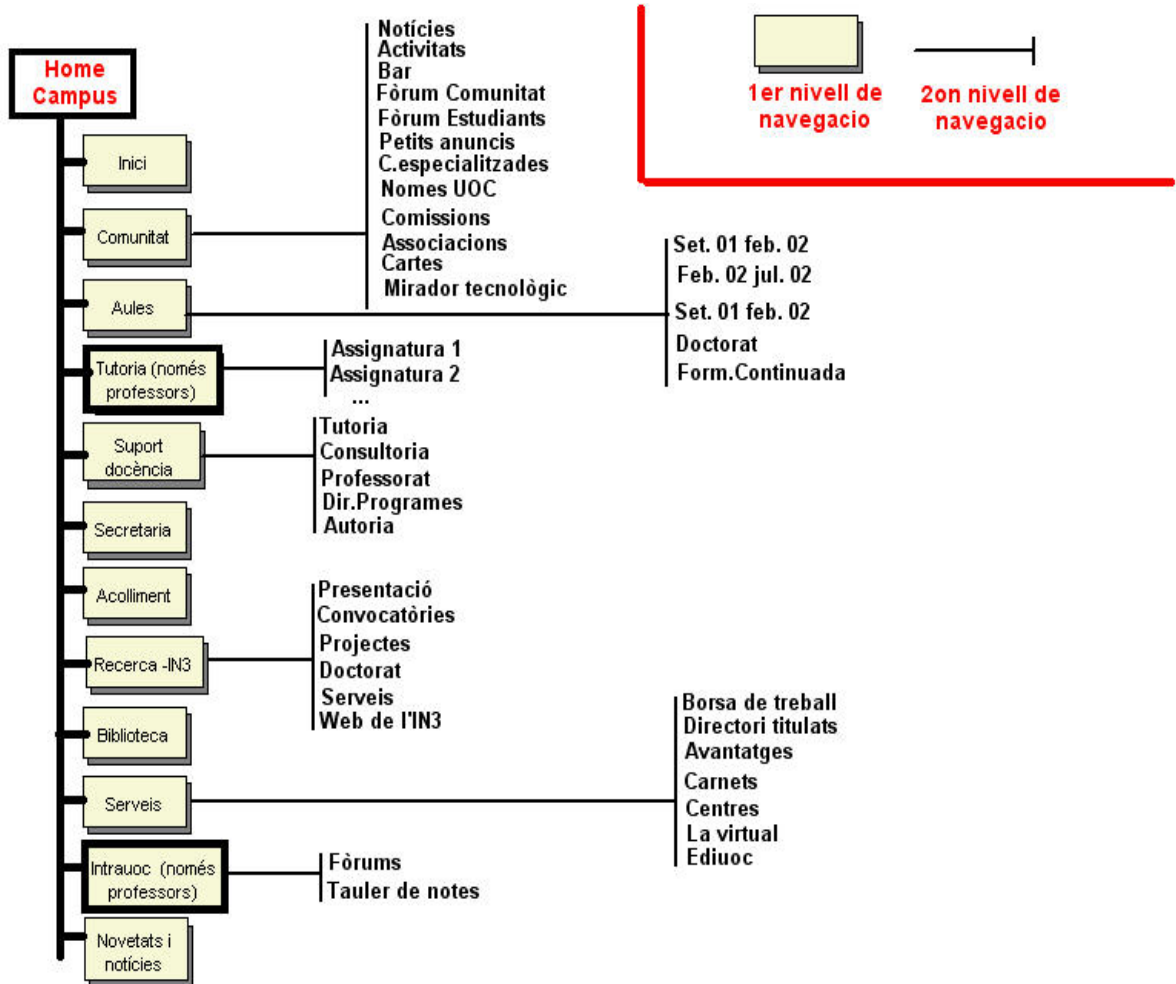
Home Campus

1er nivell de navegacio

2on nivell de navegacio

Inici

Comunitat

Notícies
Activitats
Bar
Fòrum Comunitat
Fòrum Estudiants
Petits anuncis
C.especialitzades
Nomes UOC
Comissions
Associacions
Cartes
Mirador tecnològic

Aules

Set. 01 feb. 02
Feb. 02 jul. 02
Set. 01 feb. 02
Doctorat
Form.Continuada

Tutoria (només professors)

Assignatura 1
Assignatura 2
...

Suport docència

Tutoria
Consultoria
Professorat
Dir.Programes
Autoria

Secretaria

Acolliment

Recerca -IN3

Presentació
Convocatòries
Projectes
Doctorat
Serveis
Web de l'IN3

Biblioteca

Serveis

Borsa de treball
Directori titulats
Avantatges
Carnets
Centres
La virtual
Ediuoc

Intrauoc (només professors)

Fòrums
Tauler de notes

Novetats i notícies